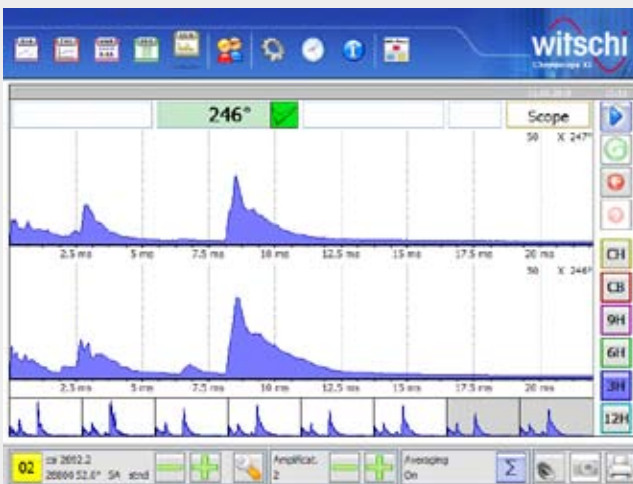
witschi
Chronoscope X1

246°

Scope

50 X 247°

2.5 ms
5 ms
7.5 ms
10 ms
12.5 ms
15 ms
17.5 ms
20 ms

50 X 246°

2.5 ms
5 ms
7.5 ms
10 ms
12.5 ms
15 ms
17.5 ms
20 ms

CH
CB
9H
6H
3H
12H

02
ca 2892.2
28800 52.0° SA stnd

Amplificat.
2

Averaging
On

Σ